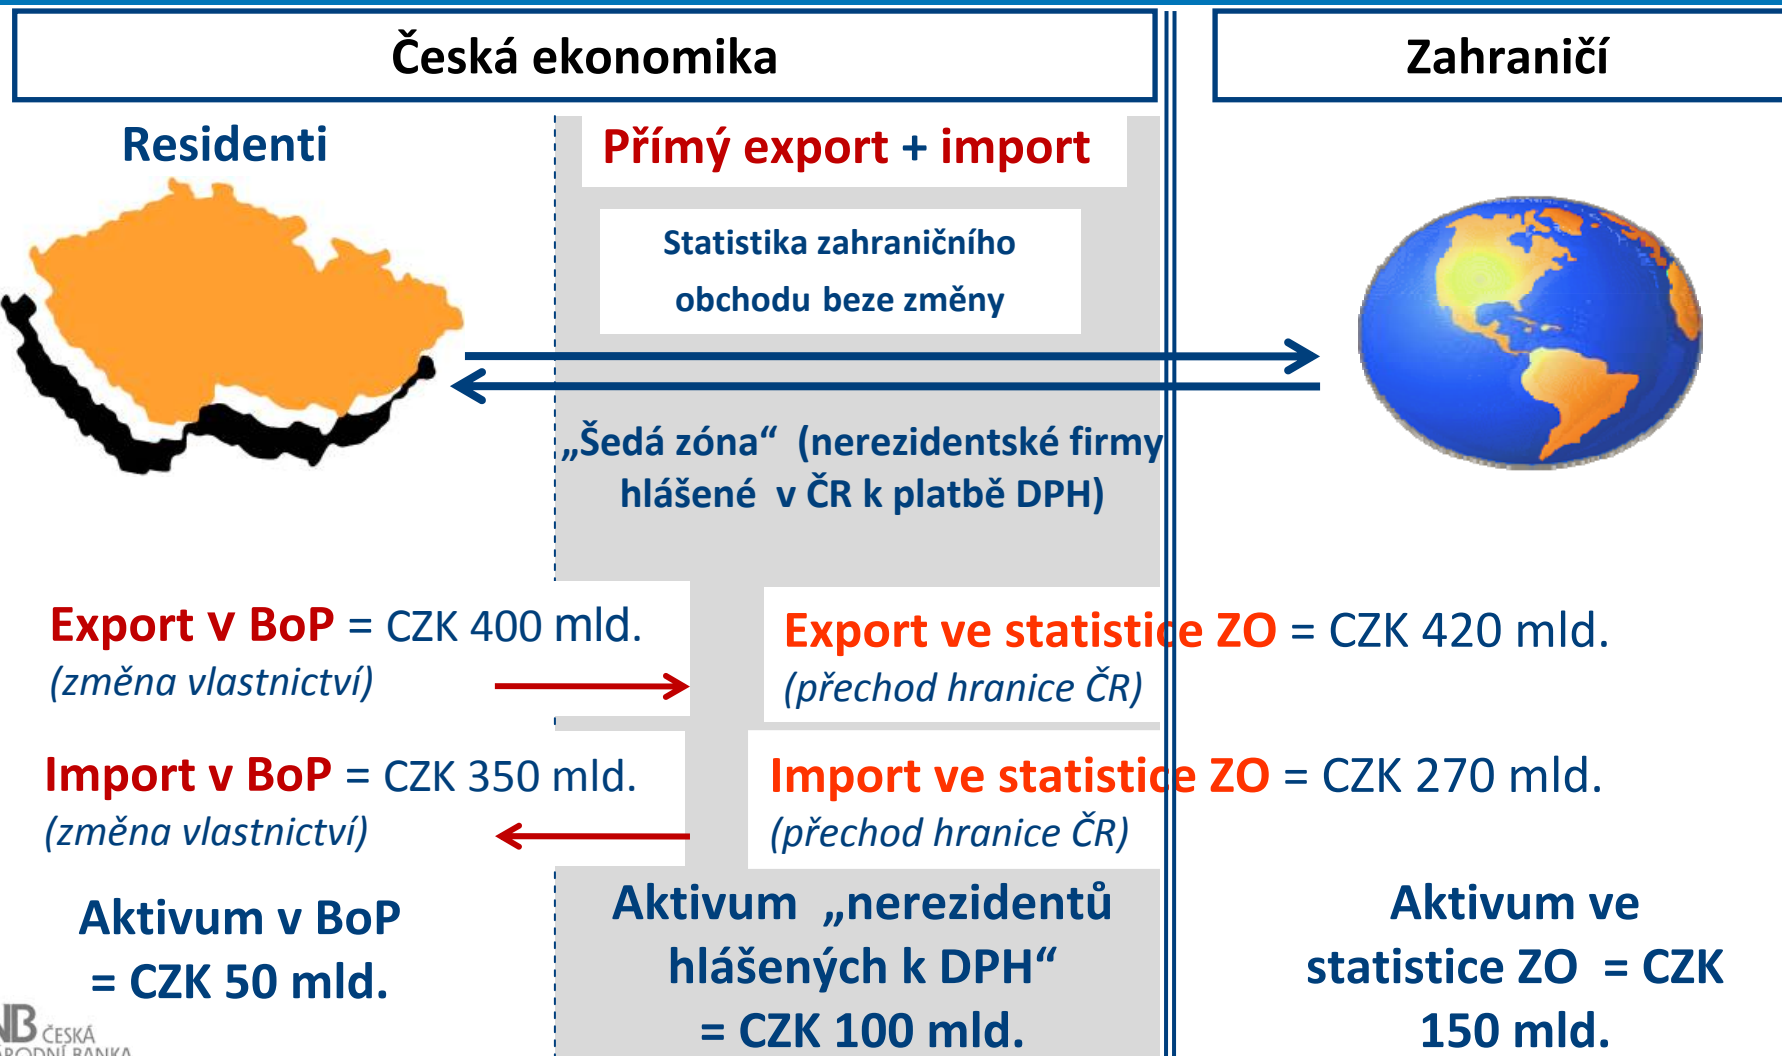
Česká ekonomika

Zahraničí

Residenti

Přímý export + import

Statistika zahraničního obchodu beze změny

„Šedá zóna“ (nerezidentské firmy hlášené v ČR k platbě DPH)

Export v BoP = CZK 400 mld.
(změna vlastnictví)

Export ve statistice ZO = CZK 420 mld.
(přechod hranice ČR)

Import v BoP = CZK 350 mld.
(změna vlastnictví)

Import ve statistice ZO = CZK 270 mld.
(přechod hranice ČR)

Aktivum v BoP = CZK 50 mld.

Aktivum „nerezidentů hlášených k DPH“ = CZK 100 mld.

Aktivum ve statistice ZO = CZK 150 mld.

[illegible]B ČESKÁ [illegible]ODNÍ BANKA